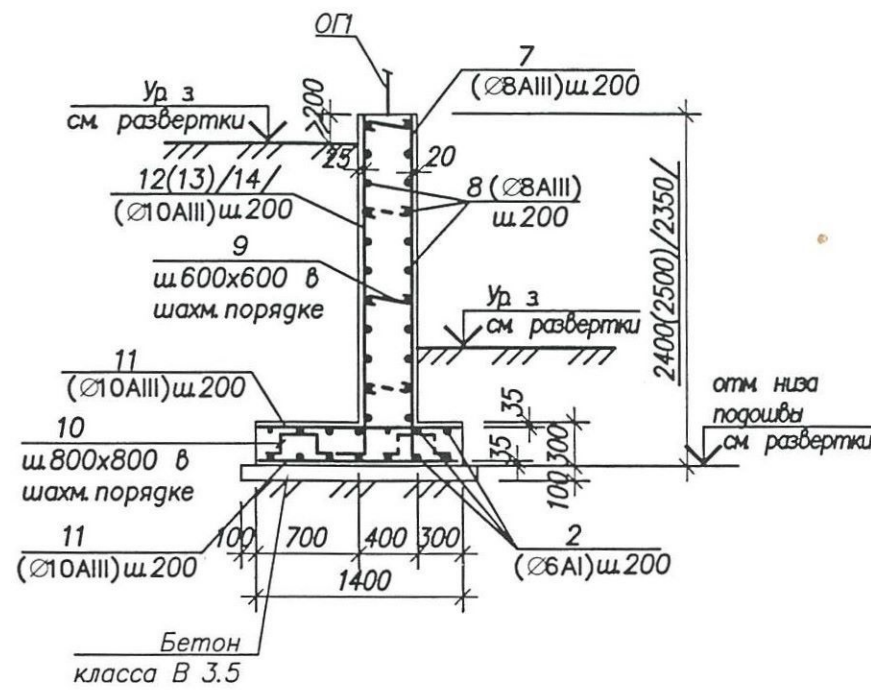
ОП1

7
(∅8AIII)ш.200

Ур. з
см. развертки

200

25

20

12(13)/14/
(∅10AIII)ш.200

8 (∅8AIII)
ш.200

9
ш.600х600 в
шахм. порядке

Ур. з
см. развертки

2400(2500)/2350/

11
(∅10AIII)ш.200

отм. низа
подошвы
см. развертки

35

35

300

10
ш.800х800 в
шахм. порядке

100

11
(∅10AIII)ш.200

100

700

400

300

2
(∅6AI)ш.200

1400

Бетон
класса В 3.5